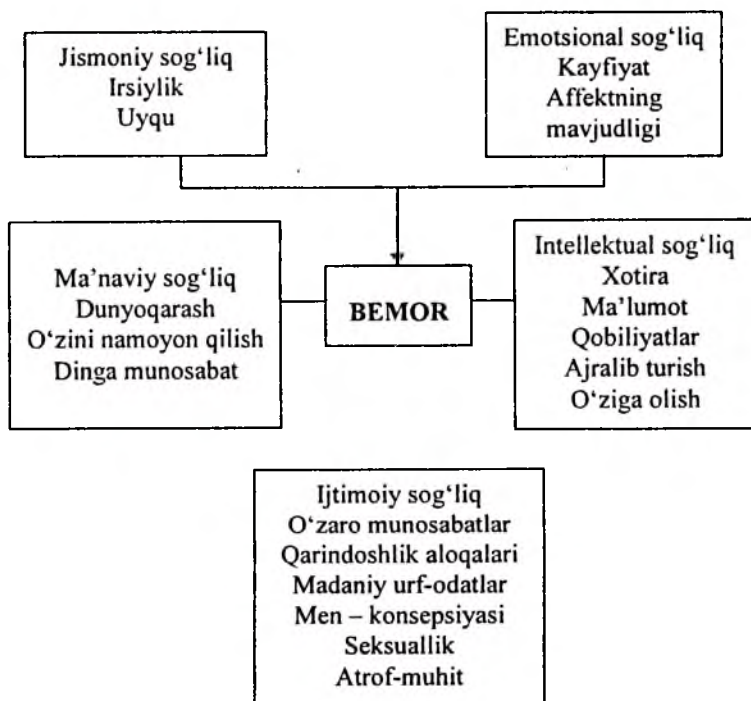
Jismoniy sog'liq
Irsiylik
Uyqu

Emotsional sog'liq
Kayfiyat
Affektning
mavjudligi

Ma'naviy sog'liq
Dunyoqarash
O'zini namoyon qilish
Dinga munosabat

BEMOR

Intellektual sog'liq
Xotira
Ma'lumot
Qobiliyatlar
Ajralib turish
O'ziga olish

Ijtimoiy sog'liq
O'zaro munosabatlar
Qarindoshlik aloqalari
Madaniy urf-odatlar
Men – konsepsiyasi
Seksuallik
Atrof-muhit